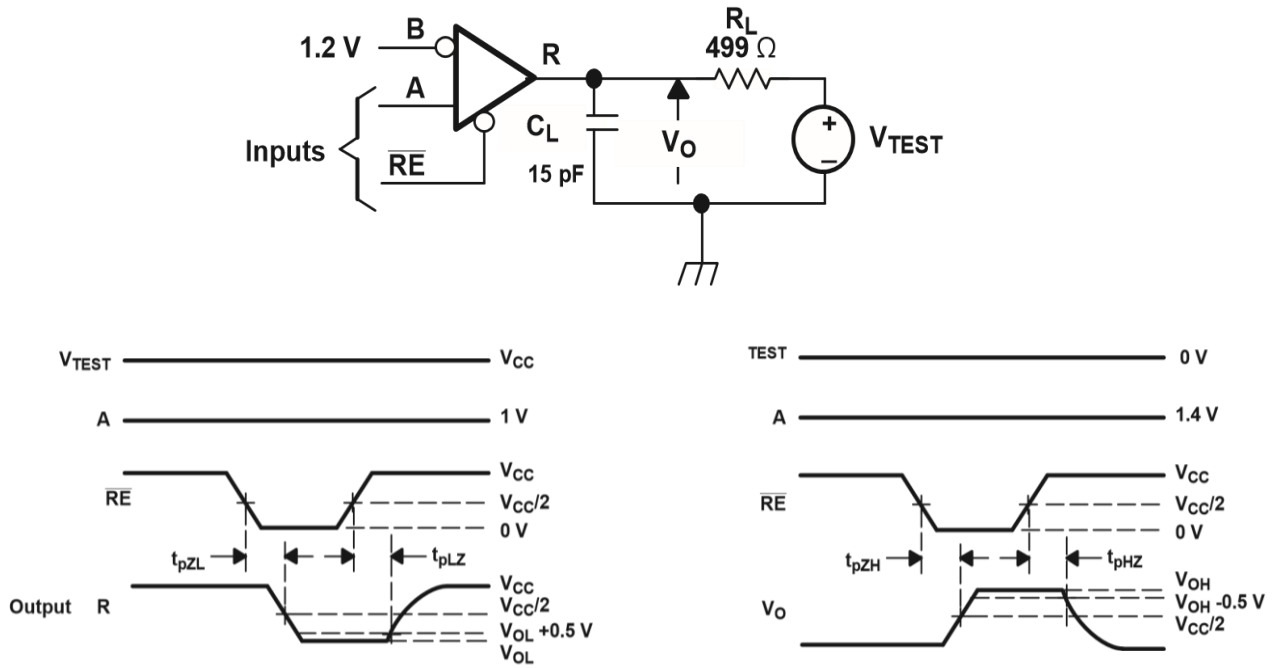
1.2 V
B
A
R
Inputs
$\overline{RE}$
$R_L$
499 Ω
$C_L$
15 pF
$V_O$
$V_{TEST}$
+
–

$V_{TEST}$
$V_{CC}$
A
1 V
$\overline{RE}$
$V_{CC}$
$V_{CC}/2$
0 V
$t_{pZL}$
$t_{pLZ}$
Output R
$V_{CC}$
$V_{CC}/2$
$V_{OL}$ +0.5 V
$V_{OL}$

TEST
0 V
A
1.4 V
$\overline{RE}$
$V_{CC}$
$V_{CC}/2$
0 V
$t_{pZH}$
$t_{pHZ}$
$V_O$
$V_{OH}$
$V_{OH}$ -0.5 V
$V_{CC}/2$